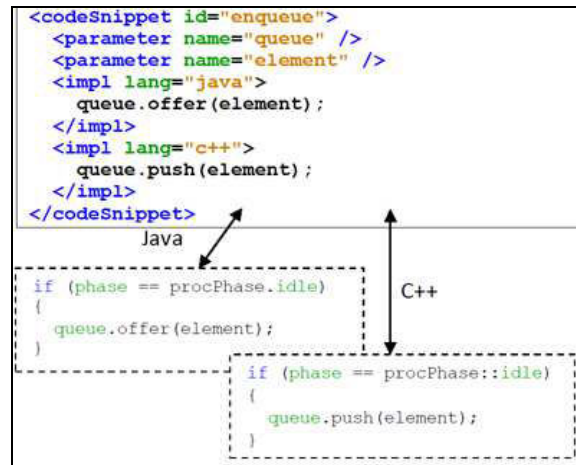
<codeSnippet id="enqueue">
  <parameter name="queue" />
  <parameter name="element" />
  <impl lang="java">
    queue.offer(element);
  </impl>
  <impl lang="c++">
    queue.push(element);
  </impl>
</codeSnippet>

Java

if (phase == procPhase.idle)
{
  queue.offer(element);
}

C++

if (phase == procPhase::idle)
{
  queue.push(element);
}